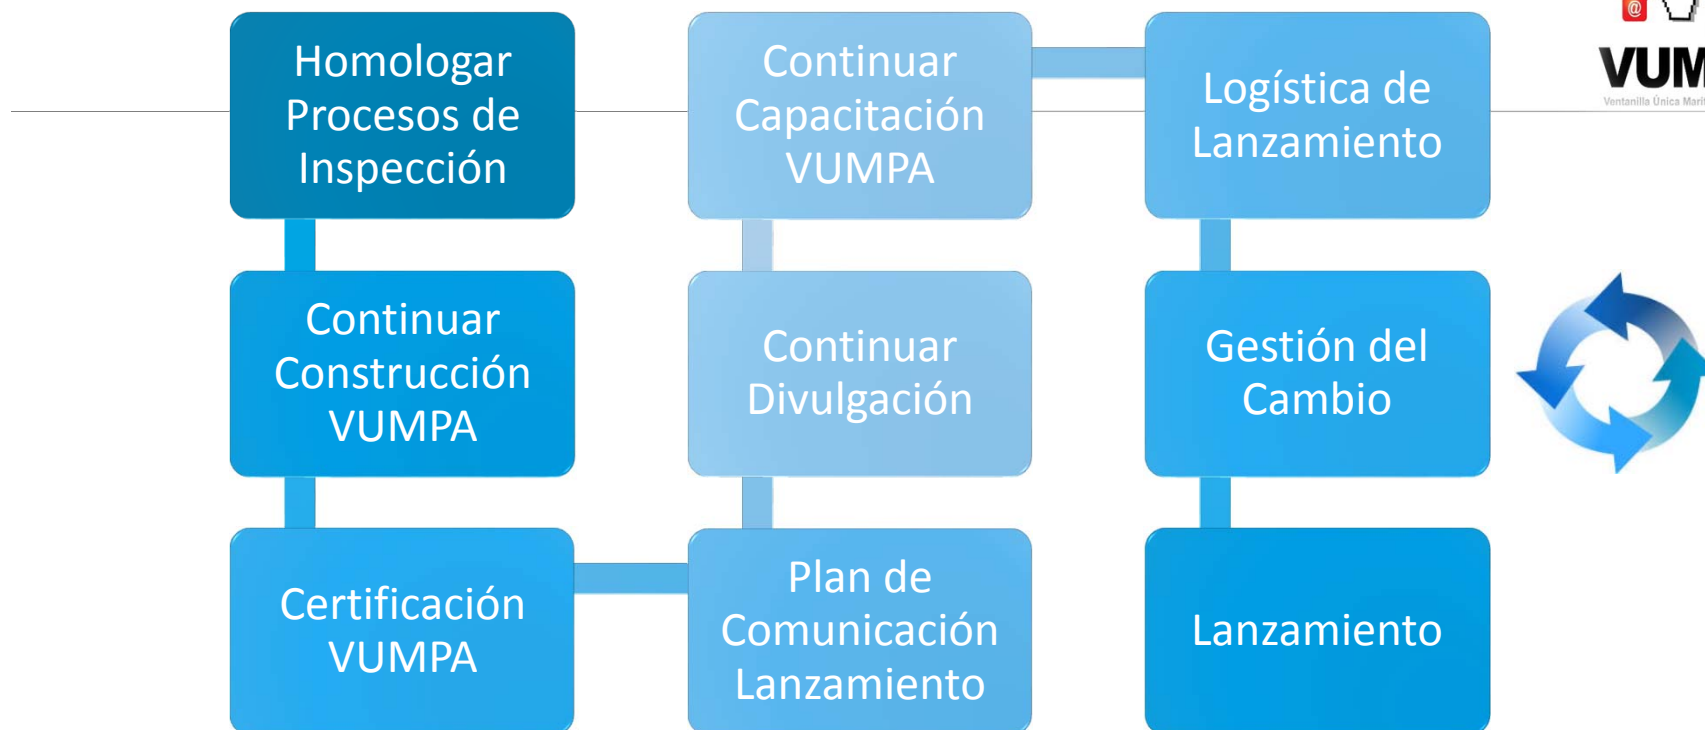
Homologar Procesos de Inspección

Continuar Construcción VUMPA

Certificación VUMPA

Plan de Comunicación Lanzamiento

Continuar Divulgación

Continuar Capacitación VUMPA

Logística de Lanzamiento

Gestión del Cambio

Lanzamiento

VUM

Ventanilla Única Marí